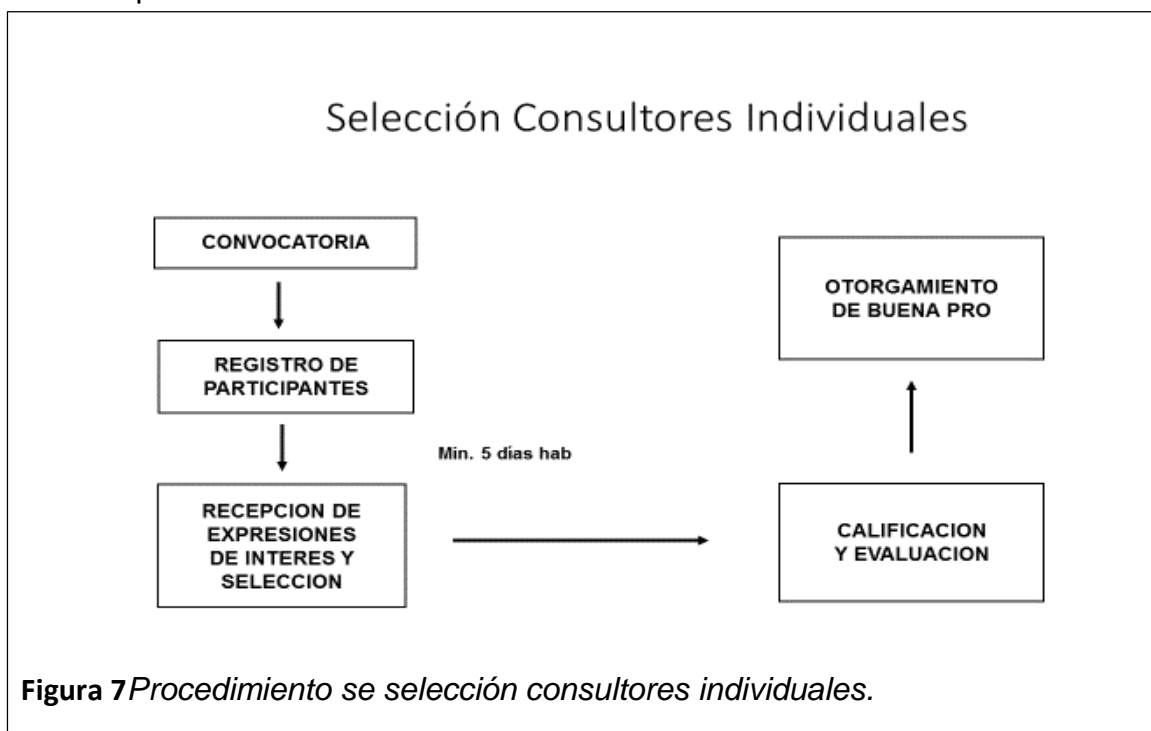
Selección Consultores Individuales

CONVOCATORIA

REGISTRO DE PARTICIPANTES

RECEPCION DE EXPRESIONES DE INTERES Y SELECCION

Min. 5 días hab

CALIFICACION Y EVALUACION

OTORGAMIENTO DE BUENA PRO

Figura 7Procedimiento se selección consultores individuales.